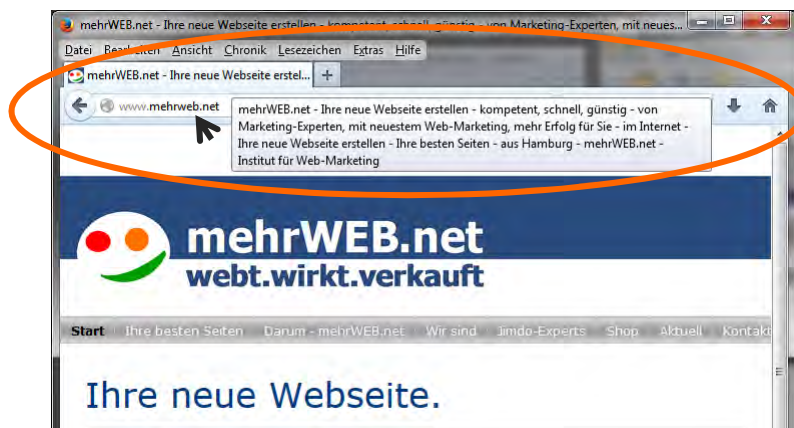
mehrWEB.net - Ihre neue Webseite erstellen - kompetent, schnell, günstig - von Marketing-Experten, mit neues...

Datei Bearbeiten Ansicht Chronik Lesezeichen Extras Hilfe

mehrWEB.net - Ihre neue Webseite erstel...

www.mehrweb.net

mehrWEB.net - Ihre neue Webseite erstellen - kompetent, schnell, günstig - von Marketing-Experten, mit neuestem Web-Marketing, mehr Erfolg für Sie - im Internet - Ihre neue Webseite erstellen - Ihre besten Seiten - aus Hamburg - mehrWEB.net - Institut für Web-Marketing

mehrWEB.net
webt.wirkt.verkauft

Start | Ihre besten Seiten | Darum - mehrWEB.net | Wir sind | Jimdo-Experts | Shop | Aktuell | Kontakt

Ihre neue Webseite.